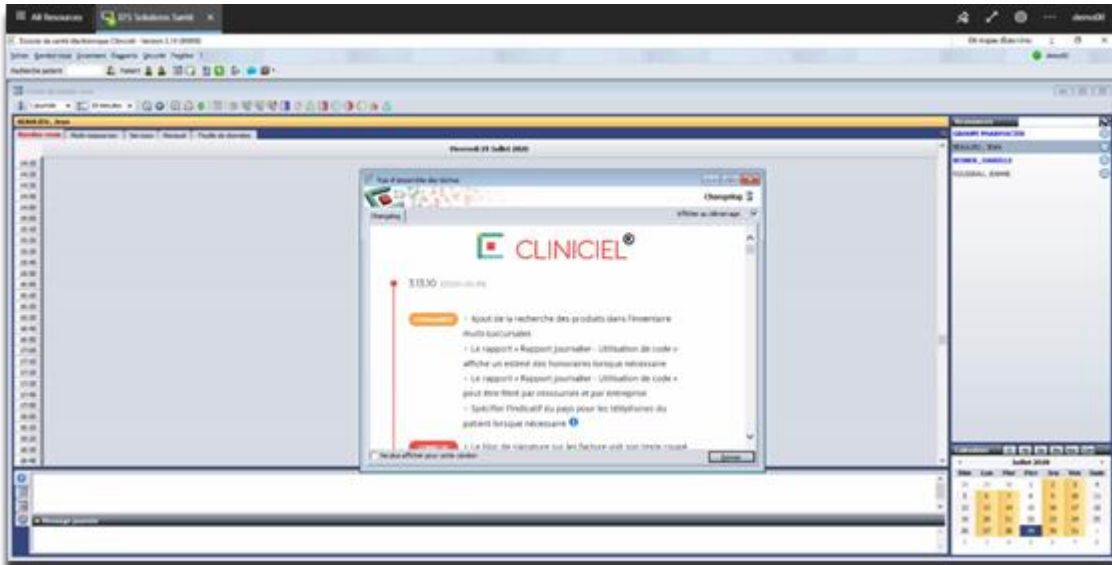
All Resources | DTS Solutions Santé

demo

Mercredi 29 Juillet 2020

Changelog

CLINICIEL®

3.13.10

• Ajout de la recherche des produits dans l'inventaire multi-succursales

• Le rapport « Rapport journalier - Utilisation de code » affiche un estimé des honoraires lorsque nécessaire

• Le rapport « Rapport journalier - Utilisation de code » peut être filtré par ressources et par entreprise

• Spécifier l'indicatif du pays pour les téléphones du patient lorsque nécessaire

• Le bloc de signature sur les facture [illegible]

Fermer

GROUPE PHARMACIEN

BEAULIEU, JEAN

BONIER, DANIELLE

ROUSSEAU, JEANNE

Juillet 2020